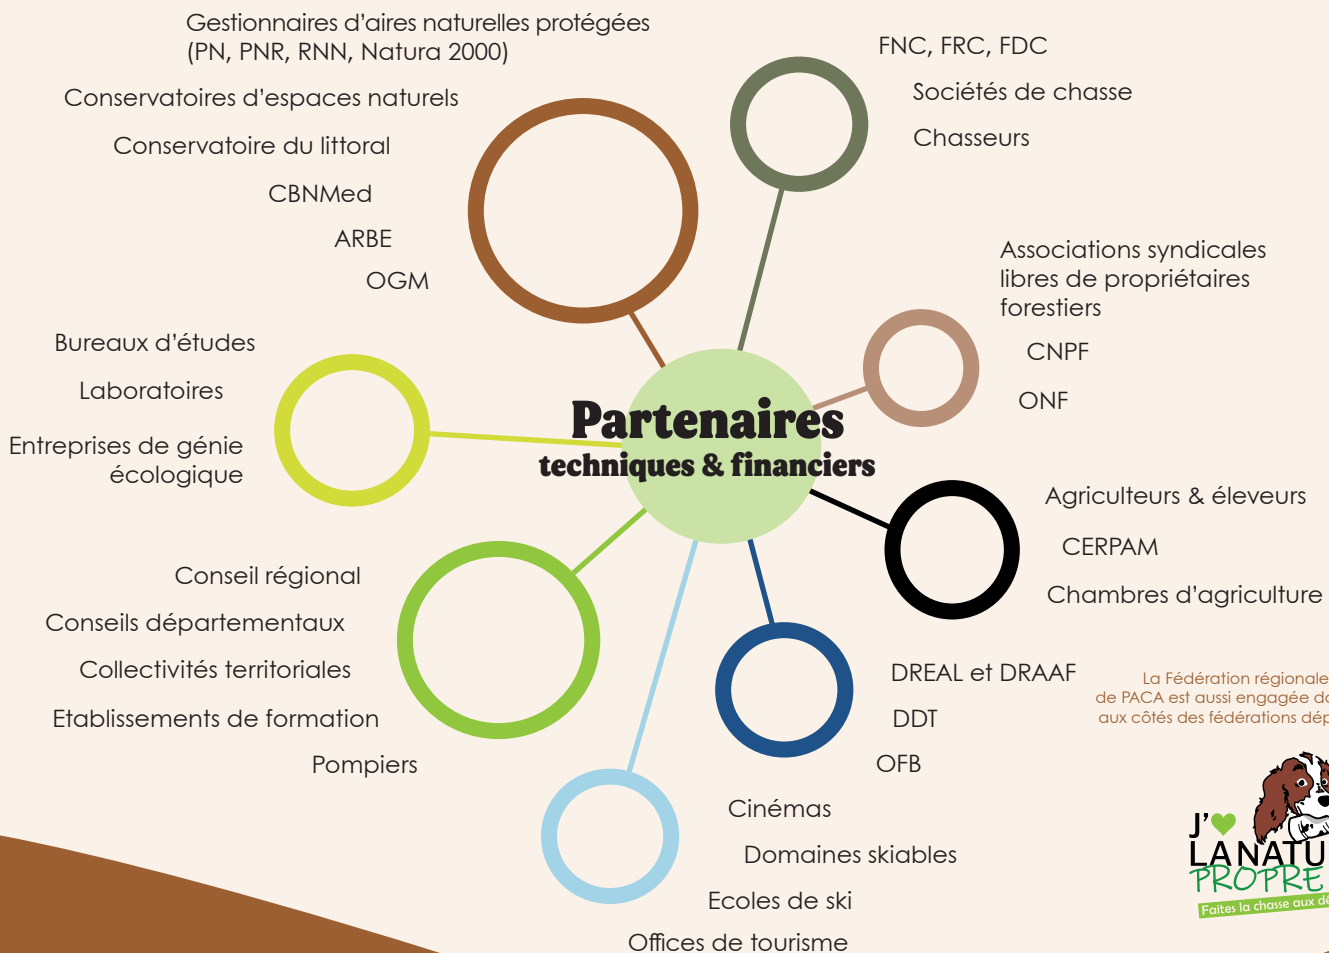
Gestionnaires d'aires naturelles protégées (PN, PNR, RNN, Natura 2000)

Conservatoires d'espaces naturels

Conservatoire du littoral

CBNMed

ARBE

OGM

FNC, FRC, FDC

Sociétés de chasse

Chasseurs

Associations syndicales libres de propriétaires forestiers

CNPF

ONF

Bureaux d'études

Laboratoires

Entreprises de génie écologique

**Partenaires**
**techniques & financiers**

Agriculteurs & éleveurs

CERPAM

Chambres d'agriculture

Conseil régional

Conseils départementaux

Collectivités territoriales

Etablissements de formation

Pompiers

DREAL et DRAAF

DDT

OFB

La Fédération régionale de PACA est aussi engagée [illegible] aux côtés des fédérations dép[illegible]

Cinémas

Domaines skiables

Ecoles de ski

Offices de tourisme

J'♥ LA NATU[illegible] PROPRE

Faites la chasse aux d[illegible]